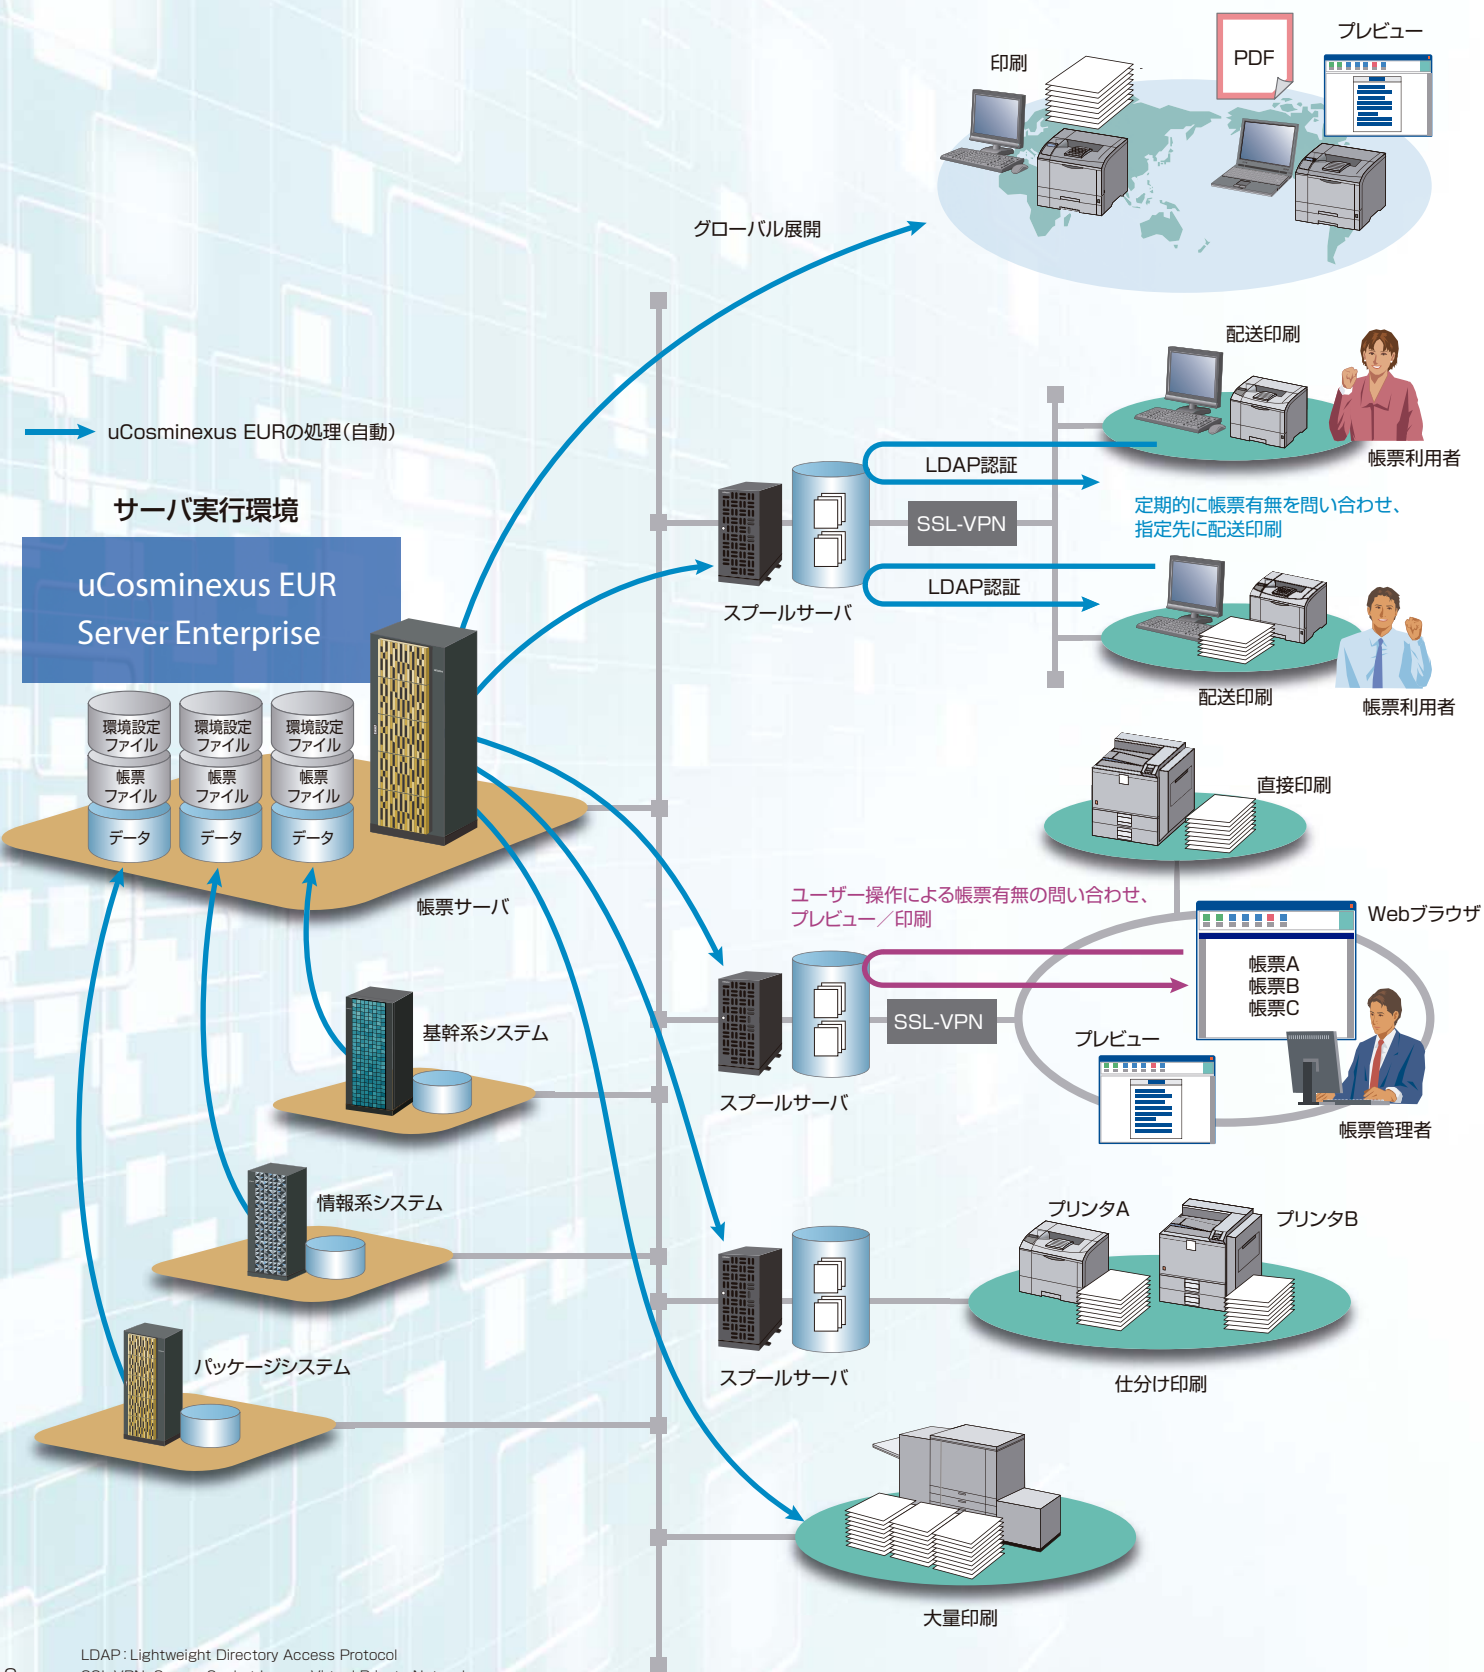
プレビュー
PDF
印刷
グローバル展開
配送印刷
帳票利用者
LDAP認証
SSL-VPN
定期的に帳票有無を問い合わせ、指定先に配送印刷
LDAP認証
配送印刷
帳票利用者
uCosminexus EURの処理(自動)
サーバ実行環境
uCosminexus EUR Server Enterprise
環境設定ファイル
環境設定ファイル
環境設定ファイル
帳票ファイル
帳票ファイル
帳票ファイル
データ
データ
データ
スプールサーバ
直接印刷
帳票サーバ
ユーザー操作による帳票有無の問い合わせ、プレビュー／印刷
Webブラウザ
帳票A
帳票B
帳票C
SSL-VPN
プレビュー
基幹系システム
スプールサーバ
帳票管理者
情報系システム
プリンタA
プリンタB
スプールサーバ
仕分け印刷
パッケージシステム
大量印刷
LDAP：Lightweight Directory Access Protocol
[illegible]